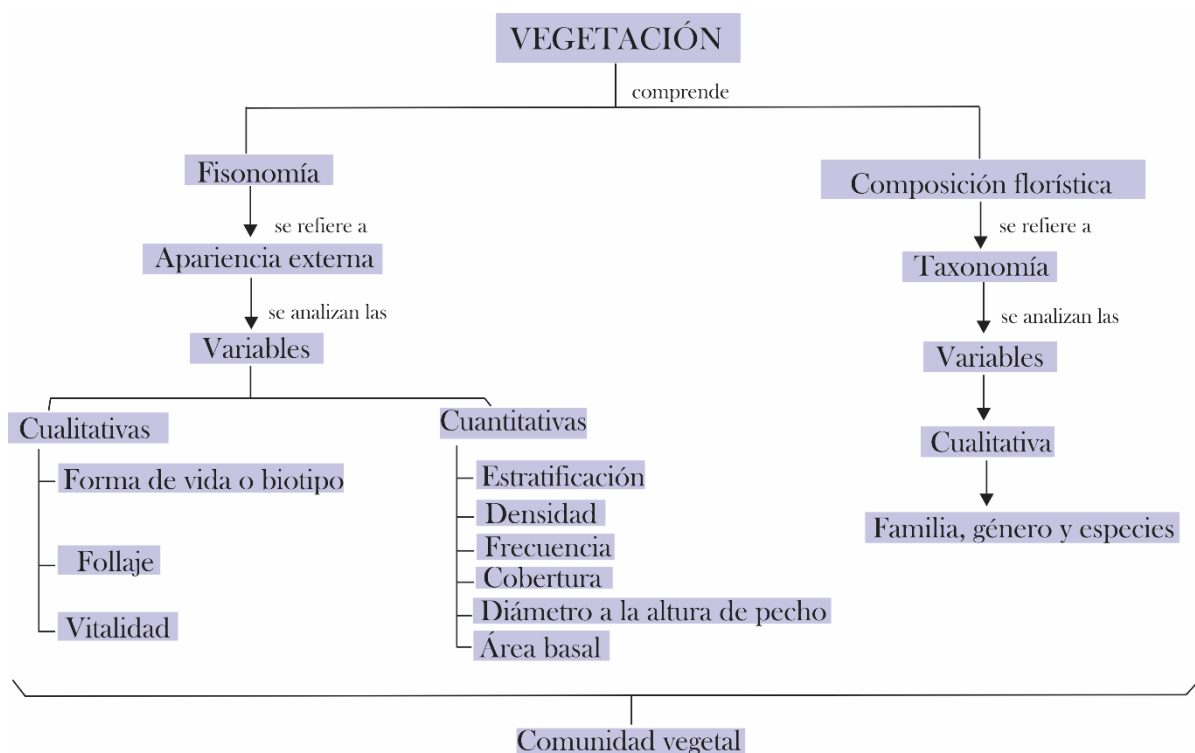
VEGETACIÓN

comprende

Fisonomía

se refiere a

Apariencia externa

se analizan las

Variables

Cualitativas

Forma de vida o biotipo

Follaje

Vitalidad

Cuantitativas

Estratificación

Densidad

Frecuencia

Cobertura

Diámetro a la altura de pecho

Área basal

Composición florística

se refiere a

Taxonomía

se analizan las

Variables

Cualitativa

Familia, género y especies

Comunidad vegetal